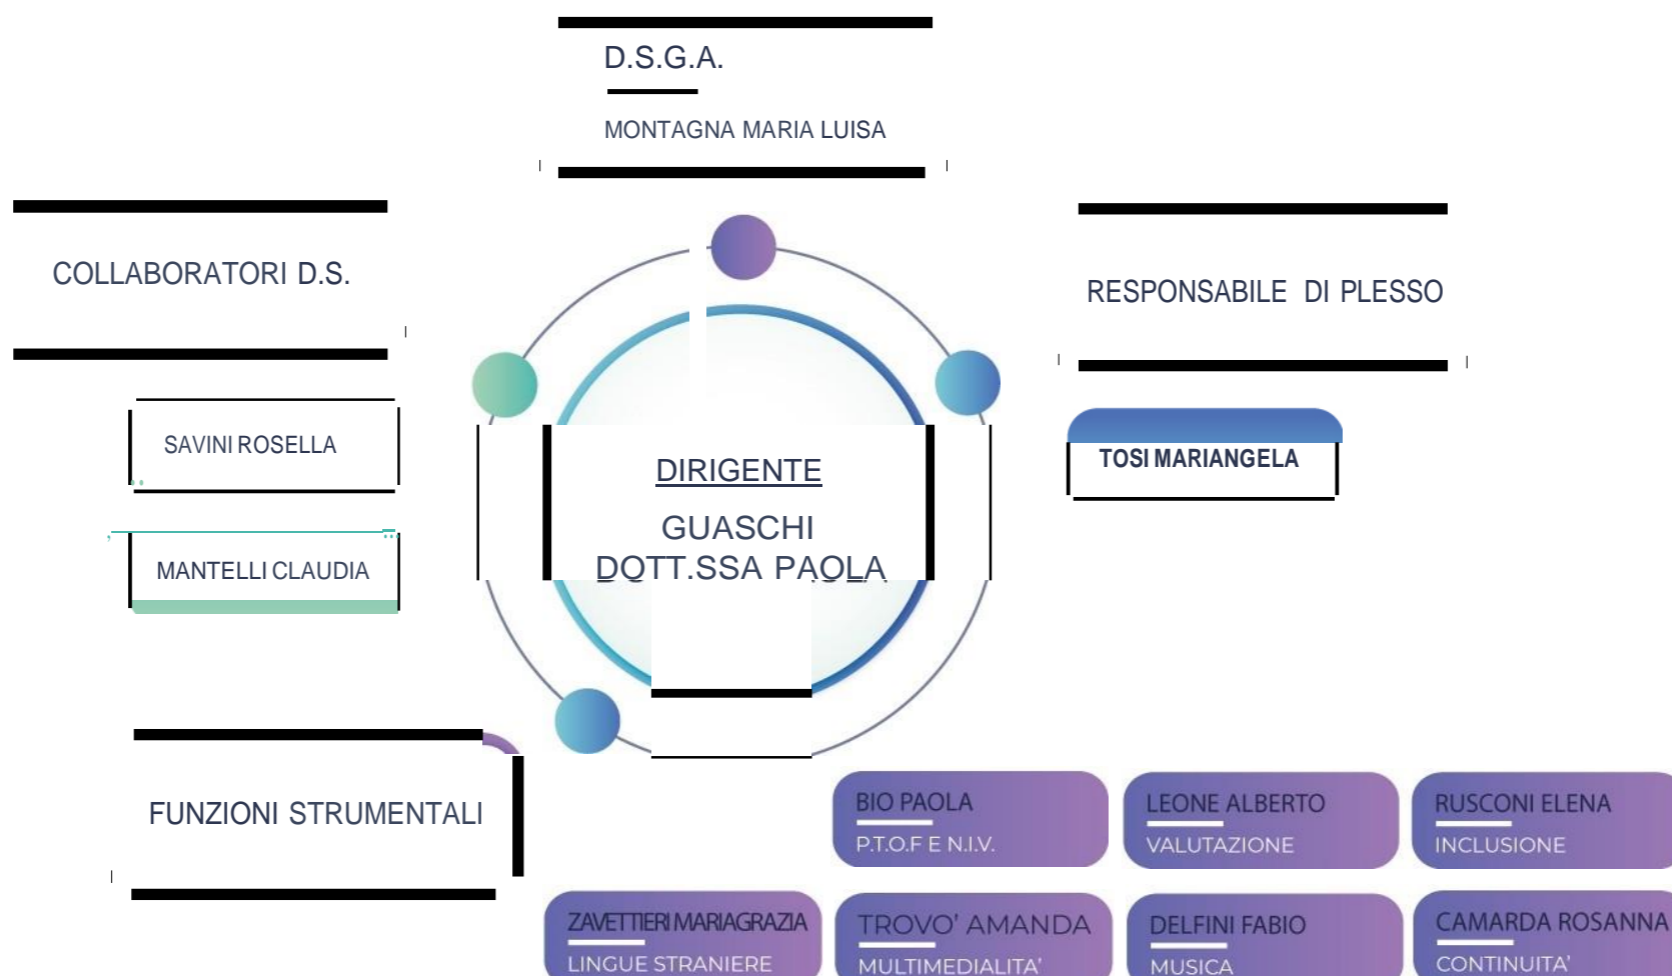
D.S.G.A.

MONTAGNA MARIA LUISA

COLLABORATORI D.S.

SAVINI ROSELLA

MANTELLI CLAUDIA

DIRIGENTE

GUASCHI DOTT.SSA PAOLA

RESPONSABILE DI PLESSO

TOSI MARIANGELA

FUNZIONI STRUMENTALI

BIO PAOLA
P.T.O.F E N.I.V.

LEONE ALBERTO
VALUTAZIONE

RUSCONI ELENA
INCLUSIONE

ZAVETTIERI MARIAGRAZIA
LINGUE STRANIERE

TROVO' AMANDA
MULTIMEDIALITA'

DELFINI FABIO
MUSICA

CAMARDA ROSANNA
CONTINUITA'